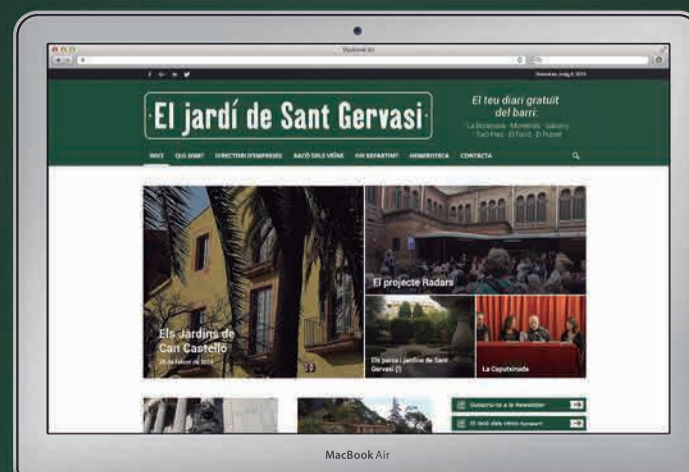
MacBook Air

El jardí de Sant Gervasi

El teu diari gratuït del barri:

La Bonanova · Montserrat · Galvany · Turó Parc · El Farró · El Putxet

INICI QUI SOM? DIRECTORI D'EMPRESES RACÓ DELS VEÏNS ON REPARTIM? HEMEROTECA CONTACTA

El projecte Radars

Els Jardins de Can Castelló

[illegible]

Els parcs i jardins de Sant Gervasi (I)

La Caputxinada

Subscriu-te a la Newsletter

El racó dels veïns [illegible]

MacBook Air